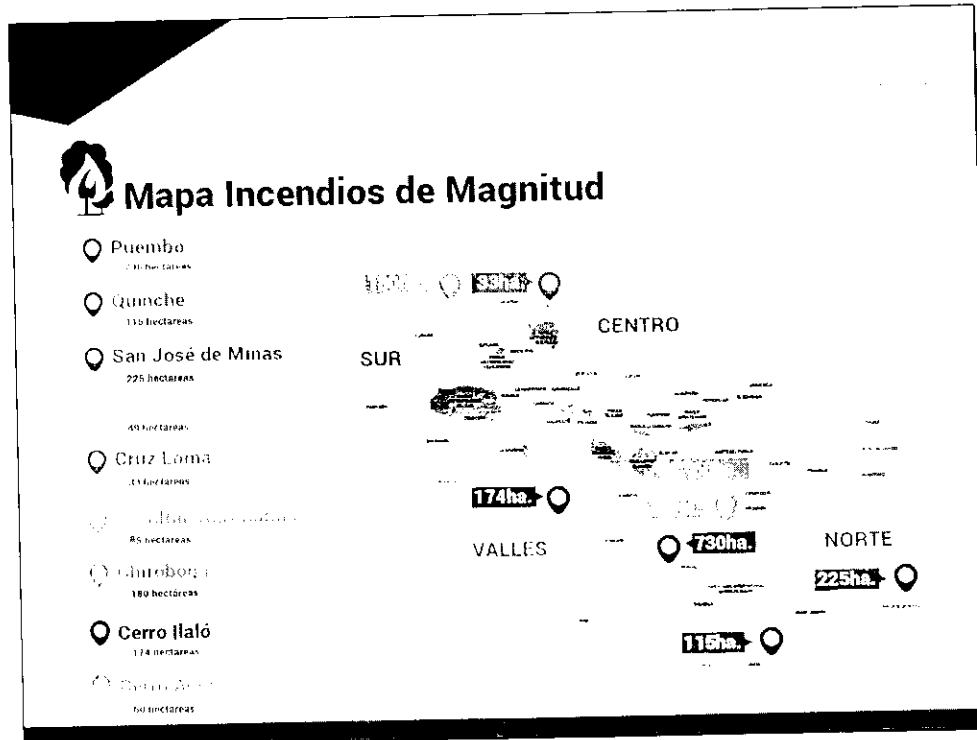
Mapa Incendios de Magnitud

Puembo
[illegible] hectareas

Quinche
115 hectareas

San José de Minas
225 hectareas

49 hectareas

Cruz Loma
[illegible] hectareas

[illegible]
85 hectareas

Chiroboga
180 hectáreas

Cerro Ilaló
174 hectareas

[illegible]
60 hectareas

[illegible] 33ha.

CENTRO

SUR

174ha.

VALLES

730ha.

NORTE

225ha.

115ha.